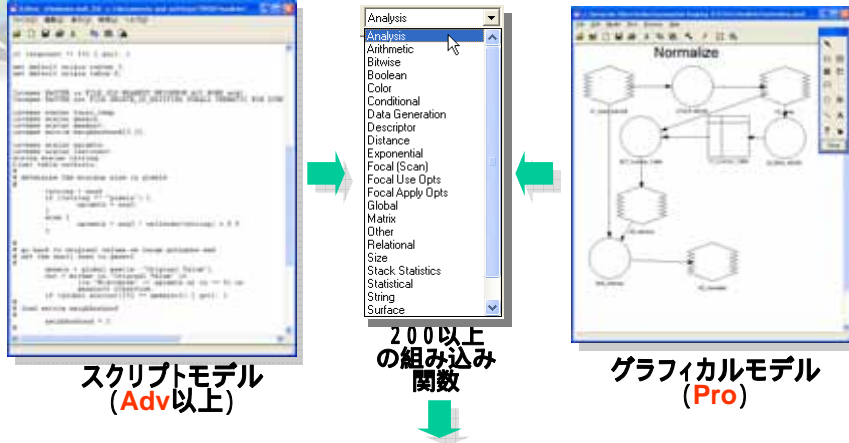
Analysis

Analysis
Arithmetic
Bitwise
Boolean
Color
Conditional
Data Generation
Descriptor
Distance
Exponential
Focal (Scan)
Focal Use Opts
Focal Apply Opts
Global
Matrix
Other
Relational
Size
Stack Statistics
Statistical
String
Surface

Normalize

200以上の組み込み関数

スクリプトモデル
(Adv以上)

グラフィカルモデル
(Pro)